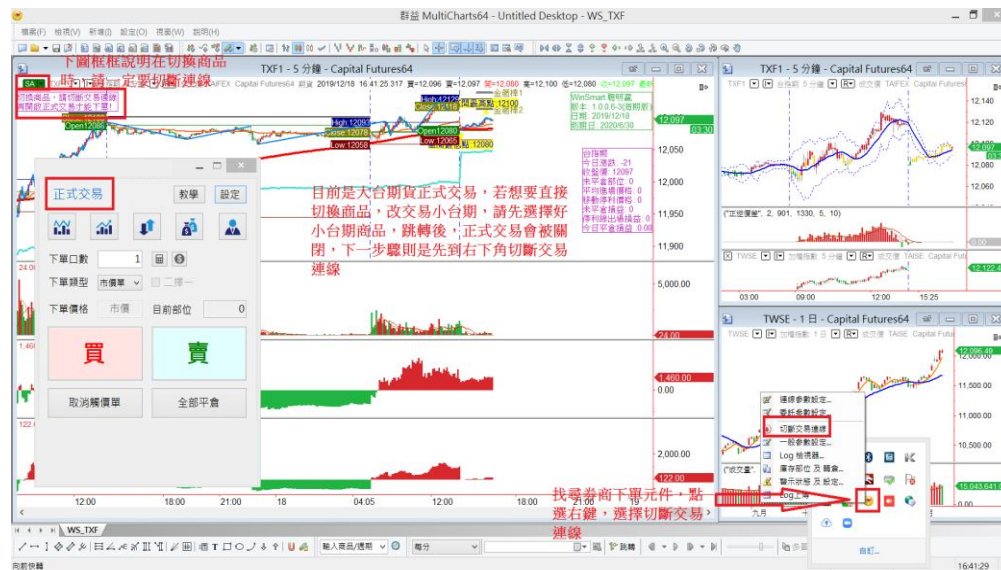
群益 MultiCharts64 - Untitled Desktop - WS_TXF

檔案(F) 檢視(V) 新增(I) 設定(O) 視窗(W) 說明(H)

下圖框框說明在切換商品時，請一定要切斷連線

TXF1 - 5 分鐘 - Capital Futures64

切換商品，請切斷交易連線
再開啟正式交易才能下單!

High 12055
Close 12078
Low 12058
Open 12080
Low 12065
12080

WinSmart 聰明單
版本: 1.0.0.6-3(海期新)
日期: 2019/12/18
到期日: 2020/6/30

12,097
12,050
12,000
11,950
11,900
5,000.00
24.00
1,460.00
0.00
2,000.00
122.00

正式交易
教學
設定

下單口數 1
下單類型 市價單
下單價格 市價
目前部位 0

買
賣

取消購價單
全部平倉

目前是大台期貨正式交易，若想要直接切換商品，改交易小台期，請先選擇好小台期商品，跳轉後，正式交易會被關閉，下一步驟則是先到右下角切斷交易連線

12:00 18:00 21:00 18 04:05 12:00 18:00 19

TXF1 - 5 分鐘 - Capital Futures64

12,140
12,120
12,100
12,080
12,060

03:00 09:00 12:00 15:25

TWSE - 1 日 - Capital Futures64

12,095.49
11,500.00
11,000.00
10,500.00
15,043,641

連線參數設定...
委託參數設定...
切斷交易連線
一般參數設定...
Log 檢視器...
庫存部位 及 餘倉...
警示狀態 及 設定...
Log 上傳

找到券商下單元件，點選右鍵，選擇切斷交易連線

九月

自訂...

WS_TXF

輸入商品/選單
每分
跳轉

16:41:29